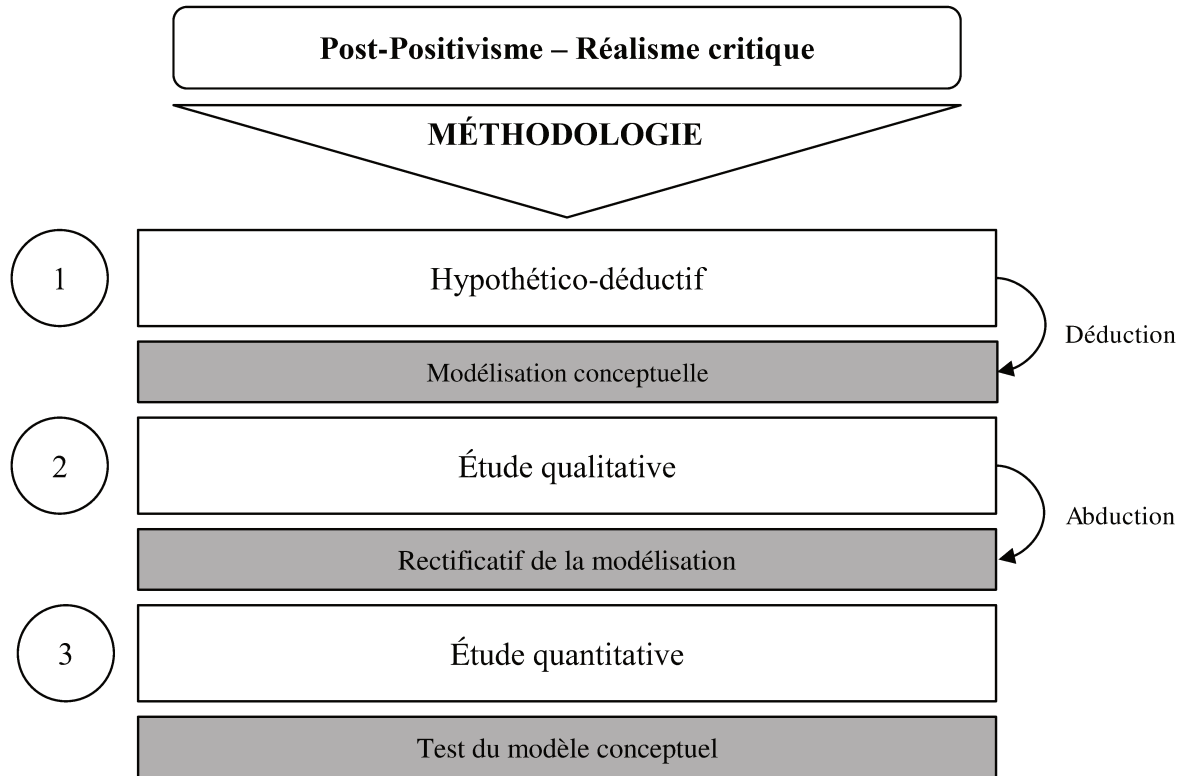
Post-Positivisme – Réalisme critique

MÉTHODOLOGIE

1

Hypothético-déductif

Déduction

Modélisation conceptuelle

2

Étude qualitative

Abduction

Rectificatif de la modélisation

3

Étude quantitative

Test du modèle conceptuel